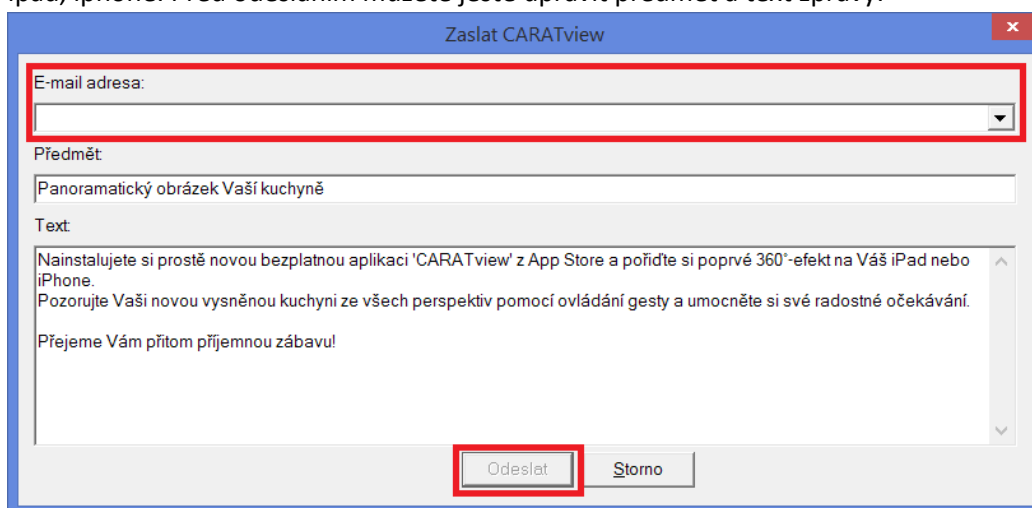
Zaslat CARATview

E-mail adresa:

Předmět:

Panoramatický obrázek Vaší kuchyně

Text:

Nainstalujete si prostě novou bezplatnou aplikaci 'CARATview' z App Store a pořiďte si poprvé 360°-efekt na Váš iPad nebo iPhone.
Pozorujte Vaši novou vysněnou kuchyni ze všech perspektiv pomocí ovládání gesty a umocněte si své radostné očekávání.

Přejeme Vám přitom příjemnou zábavu!

Odeslat

Storno